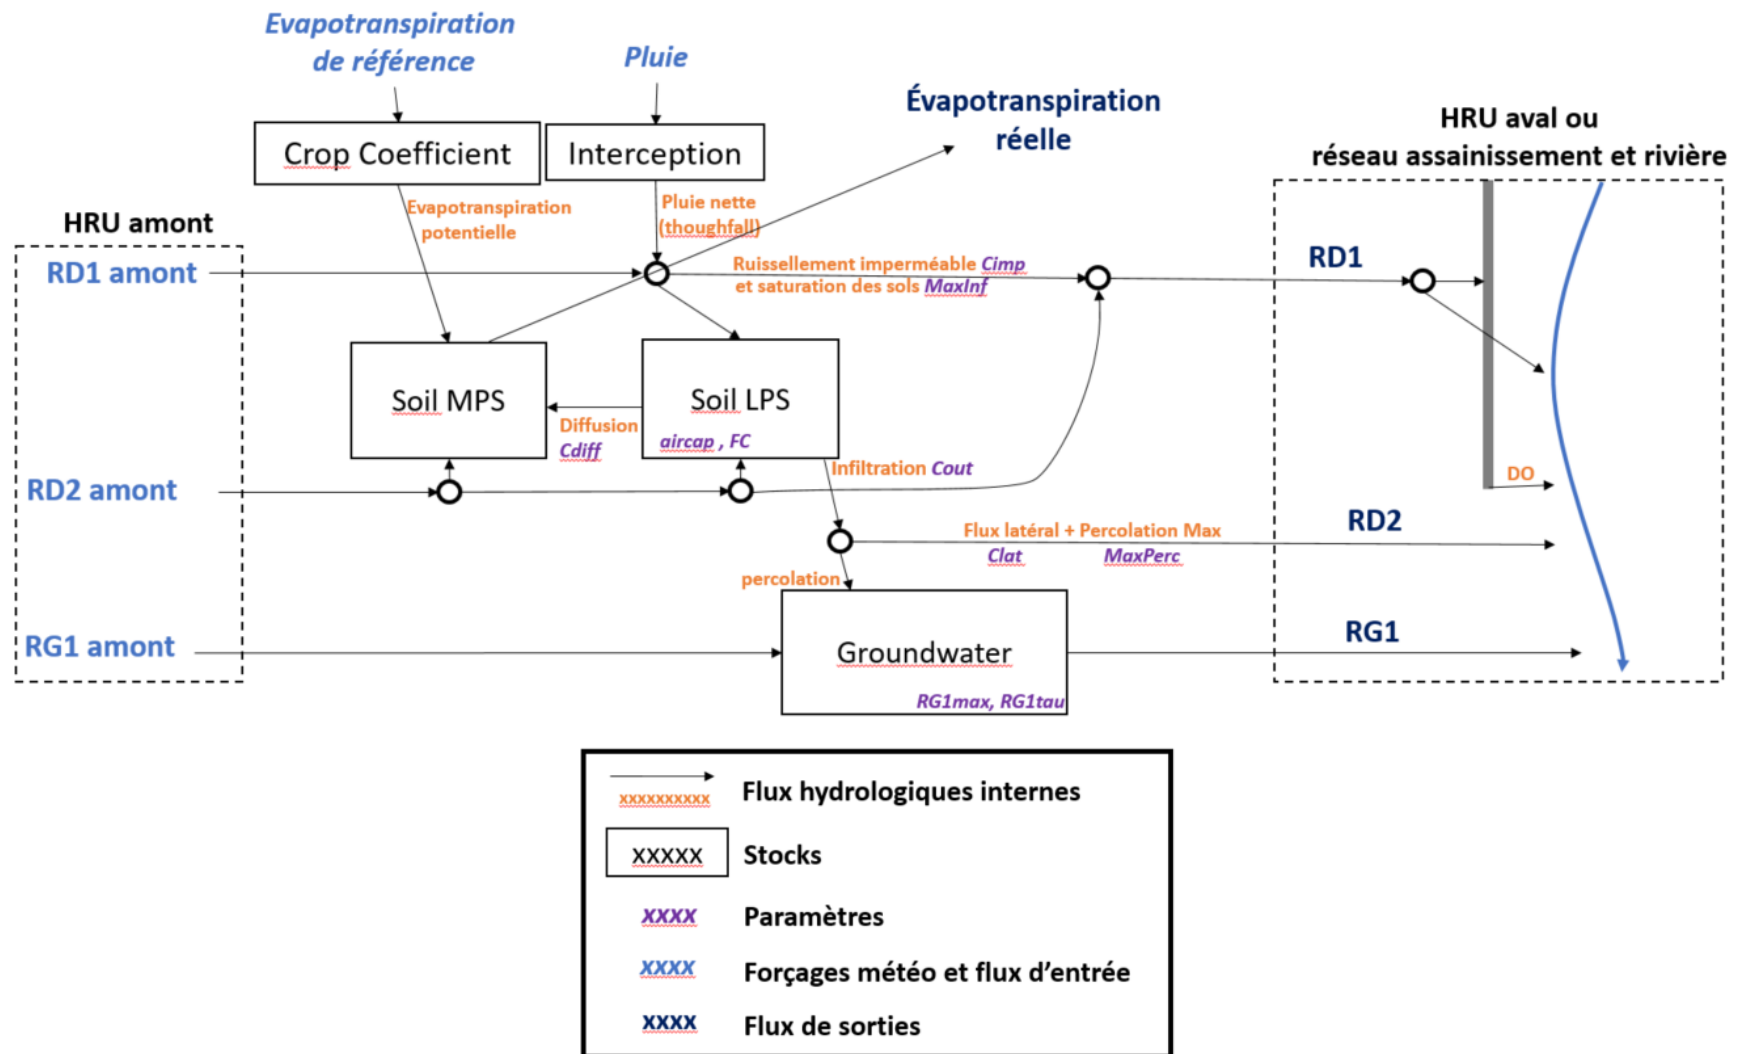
Evapotranspiration de référence

Pluie

Évapotranspiration réelle

HRU aval ou réseau assainissement et rivière

Crop Coefficient

Interception

HRU amont

Evapotranspiration potentielle

Pluie nette (thoughfall)

RD1 amont

Ruissellement imperméable Cimp et saturation des sols MaxInf

RD1

Soil MPS

Soil LPS

Diffusion Cdiff

aircap , FC

Infiltration Cout

DO

RD2 amont

Flux latéral + Percolation Max

Clat

MaxPerc

RD2

percolation

Groundwater

RG1max, RG1tau

RG1 amont

RG1

xxxxxxxxxx Flux hydrologiques internes

xxxxx Stocks

xxxx Paramètres

xxxx Forçages météo et flux d'entrée

xxxx Flux de sorties